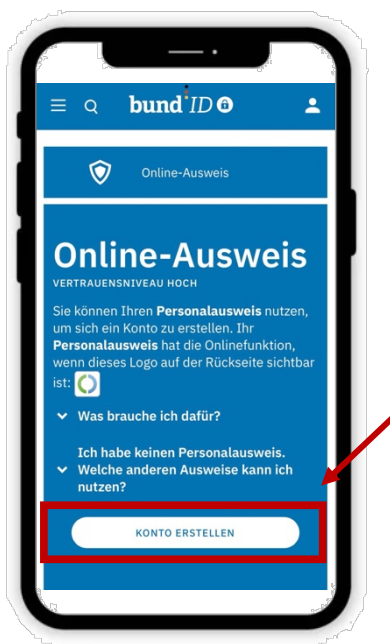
bund ID

Online-Ausweis

Online-Ausweis

VERTRAUENSNIVEAU HOCH

Sie können Ihren Personalausweis nutzen, um sich ein Konto zu erstellen. Ihr Personalausweis hat die Onlinefunktion, wenn dieses Logo auf der Rückseite sichtbar ist:

Was brauche ich dafür?

Ich habe keinen Personalausweis. Welche anderen Ausweise kann ich nutzen?

KONTO ERSTELLEN